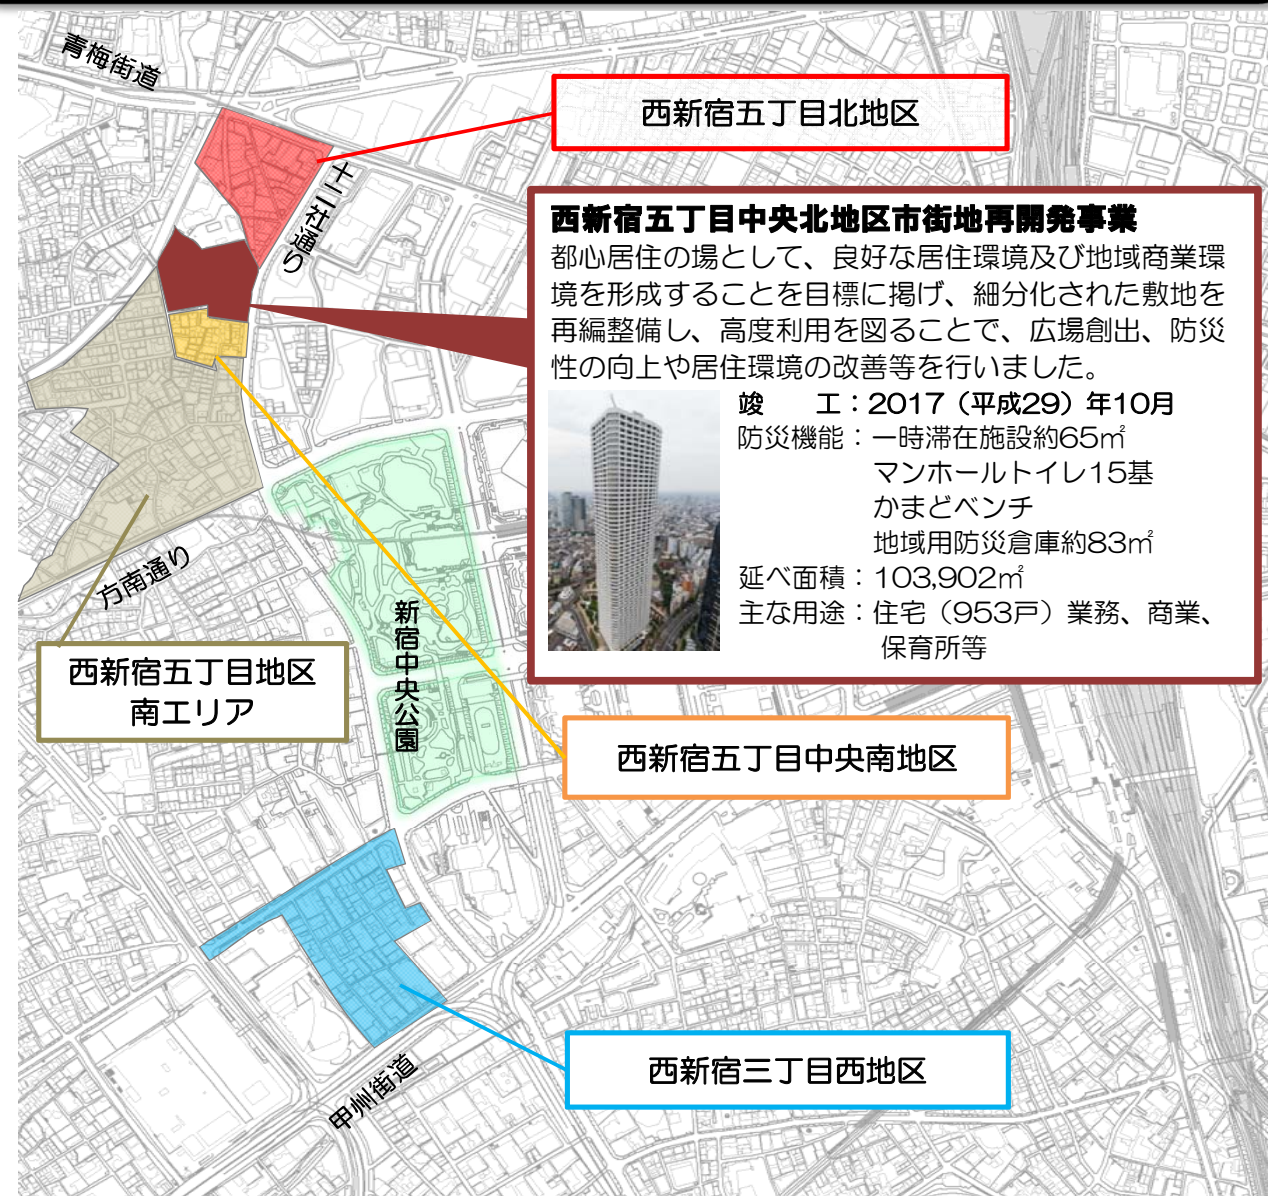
青梅街道

西新宿五丁目北地区

十二社通り

西新宿五丁目中央北地区市街地再開発事業

都心居住の場として、良好な居住環境及び地域商業環境を形成することを目標に掲げ、細分化された敷地を再編整備し、高度利用を図ることで、広場創出、防災性の向上や居住環境の改善等を行いました。

竣　工：2017（平成29）年10月
防災機能：一時滞在施設約65㎡
マンホールトイレ15基
かまどベンチ
地域用防災倉庫約83㎡
延べ面積：103,902㎡
主な用途：住宅（953戸）業務、商業、保育所等

方南通り

新宿中央公園

西新宿五丁目地区
南エリア

西新宿五丁目中央南地区

甲州街道

西新宿三丁目西地区